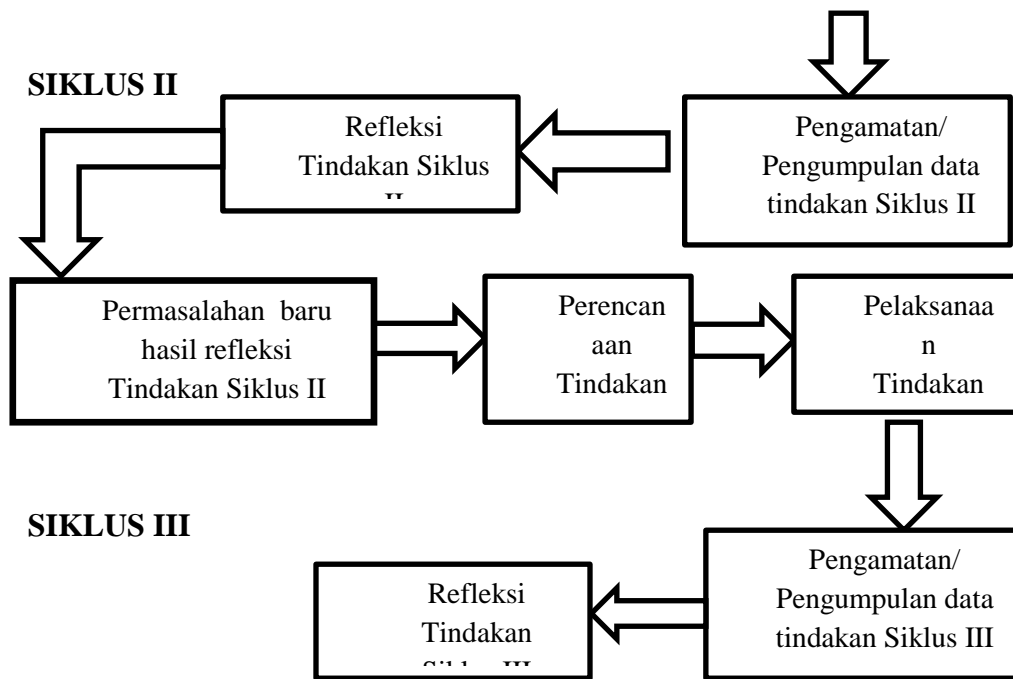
SIKLUS II

Refleksi Tindakan Siklus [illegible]

Pengamatan/ Pengumpulan data tindakan Siklus II

Permasalahan baru hasil refleksi Tindakan Siklus II

Perencan aan Tindakan

Pelaksanaa n Tindakan

SIKLUS III

Pengamatan/ Pengumpulan data tindakan Siklus III

Refleksi Tindakan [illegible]